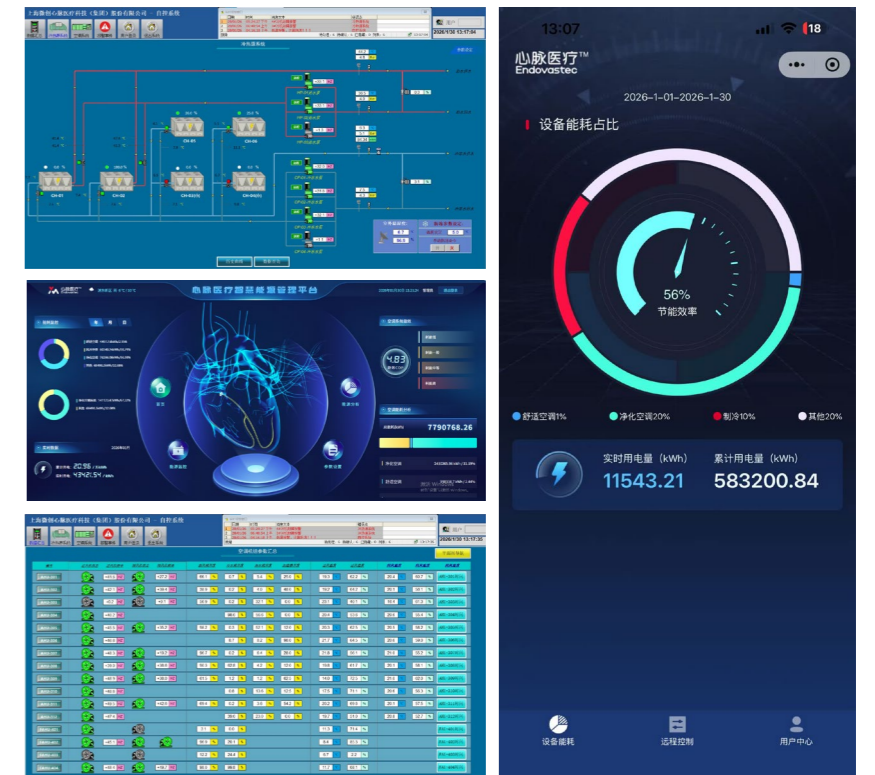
上海微创心脉医疗科技（集团）股份有限公司 · 自控系统

2026/1/30 13:17:34

冷冻源系统

CH-01

CH-02

CH-03

CH-04

心脉医疗智慧能源管理平台

4.83

7790768.26

20.56

4342.54

13:07

18

心脉医疗™
Endovastec

2026-1-01~2026-1-30

设备能耗占比

56%
节能效率

舒适空调1%

净化空调20%

制冷10%

其他20%

实时用电量（kWh）
11543.21

累计用电量（kWh）
583200.84

上海微创心脉医疗科技（集团）股份有限公司 · 自控系统

2026/1/30 13:17:36

空调机组参数汇总

设备能耗

远程控制

用户中心